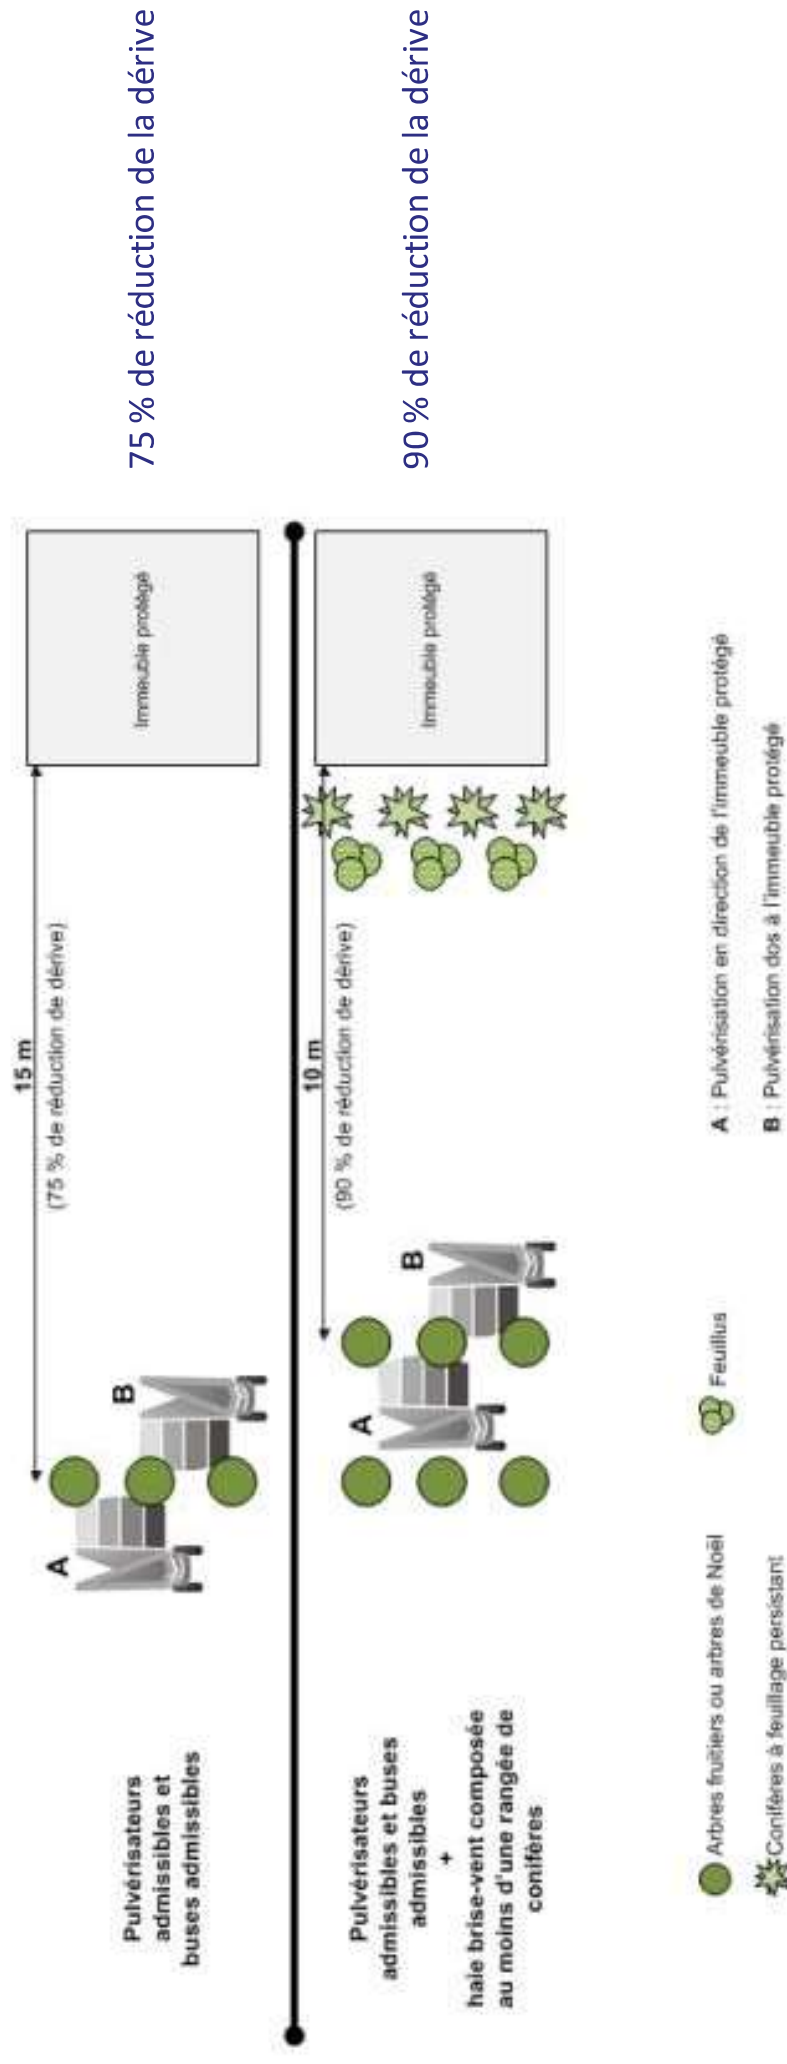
Pulvérisateurs admissibles et buses admissibles

A

B

15 m
(75 % de réduction de dérive)

Immeuble protégé

75 % de réduction de la dérive

Pulvérisateurs admissibles et buses admissibles
+
haie brise-vent composée au moins d'une rangée de conifères

A

B

10 m
(90 % de réduction de dérive)

Immeuble protégé

90 % de réduction de la dérive

Arbres fruitiers ou arbres de Noël

Conifères à feuillage persistant

Feuillus

A : Pulvérisation en direction de l'immeuble protégé

B : Pulvérisation dos à l'immeuble protégé